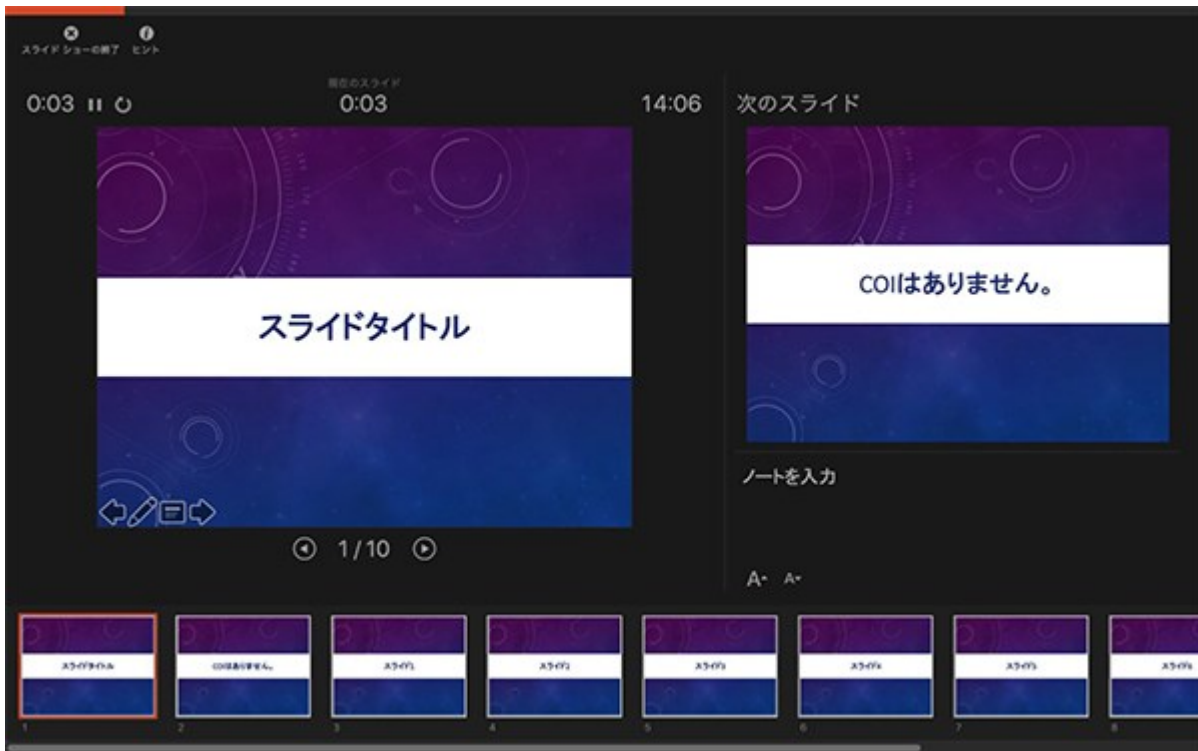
スライド ショーの終了 ヒント

0:03

現在のスライド
0:03

14:06

次のスライド

スライドタイトル

COIはありません。

ノートを入力

1/10

A A

スライドタイトル
1

COIはありません。
2

スライド1
3

スライド2
4

スライド3
5

スライド4
6

スライド5
7

スライド6
8